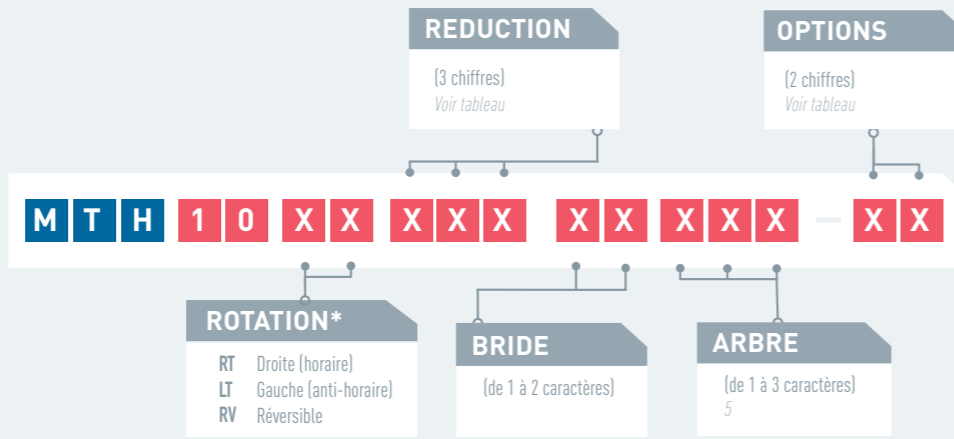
REDUCTION
(3 chiffres)
Voir tableau

OPTIONS
(2 chiffres)
Voir tableau

M T H 1 0 X X X X X X X X X X – X X

ROTATION*
RT Droite (horaire)
LT Gauche (anti-horaire)
RV Réversible

BRIDE
(de 1 à 2 caractères)

ARBRE
(de 1 à 3 caractères)
5